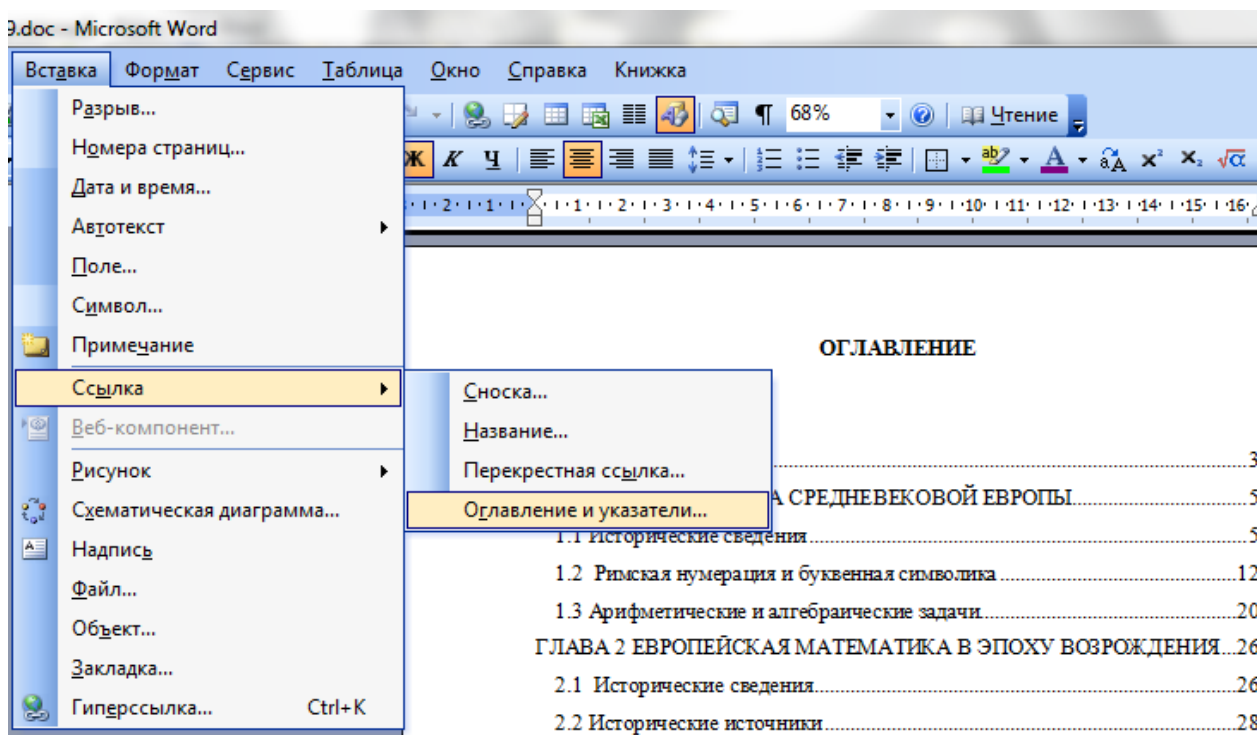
9.doc - Microsoft Word

Вставка Формат Сервис Таблица Окно Справка Книжка

68% Чтение

Ж К Ч

·1·2·1·1· ·1·1·1·2·1·3·1·4·1·5·1·6·1·7·1·8·1·9·1·10·1·11·1·12·1·13·1·14·1·15·1·16·

Разрыв...
Номера страниц...
Дата и время...
Автотекст
Поле...
Символ...
Примечание
Ссылка
Веб-компонент...
Рисунок
Схематическая диаграмма...
Надпись
Файл...
Объект...
Закладка...
Гиперссылка... Ctrl+K

Сноска...
Название...
Перекрестная ссылка...
Оглавление и указатели...

ОГЛАВЛЕНИЕ

........................................3
А СРЕДНЕВЕКОВОЙ ЕВРОПЫ........................5
1.1 Исторические сведения........................5
1.2 Римская нумерация и буквенная символика........................12
1.3 Арифметические и алгебраические задачи........................20
ГЛАВА 2 ЕВРОПЕЙСКАЯ МАТЕМАТИКА В ЭПОХУ ВОЗРОЖДЕНИЯ...26
2.1 Исторические сведения........................26
2.2 Исторические источники........................28